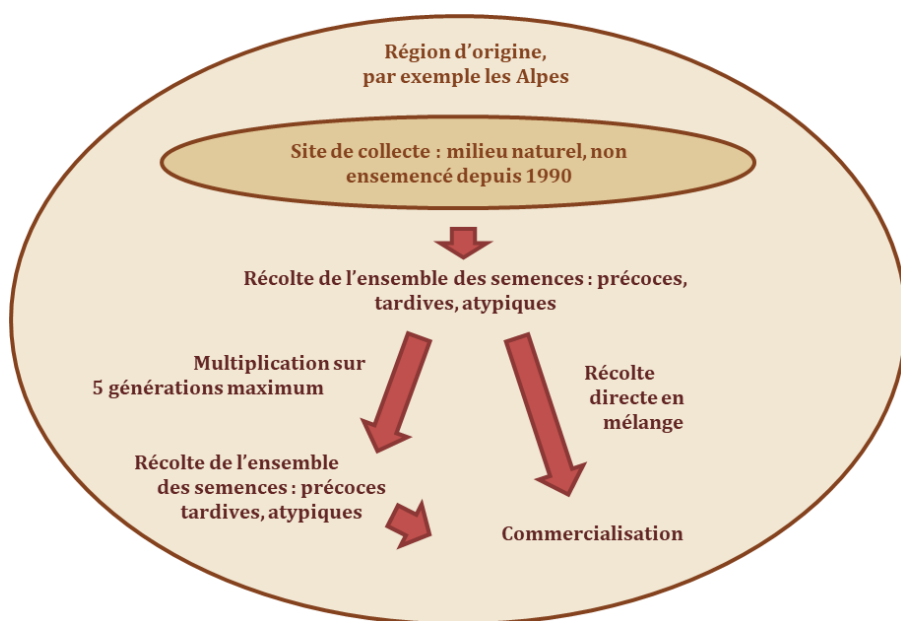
Région d’origine, par exemple les Alpes

Site de collecte : milieu naturel, non ensemencé depuis 1990

Récolte de l’ensemble des semences : précoces, tardives, atypiques

Multiplication sur 5 générations maximum

Récolte directe en mélange

Récolte de l’ensemble des semences : précoces tardives, atypiques

Commercialisation